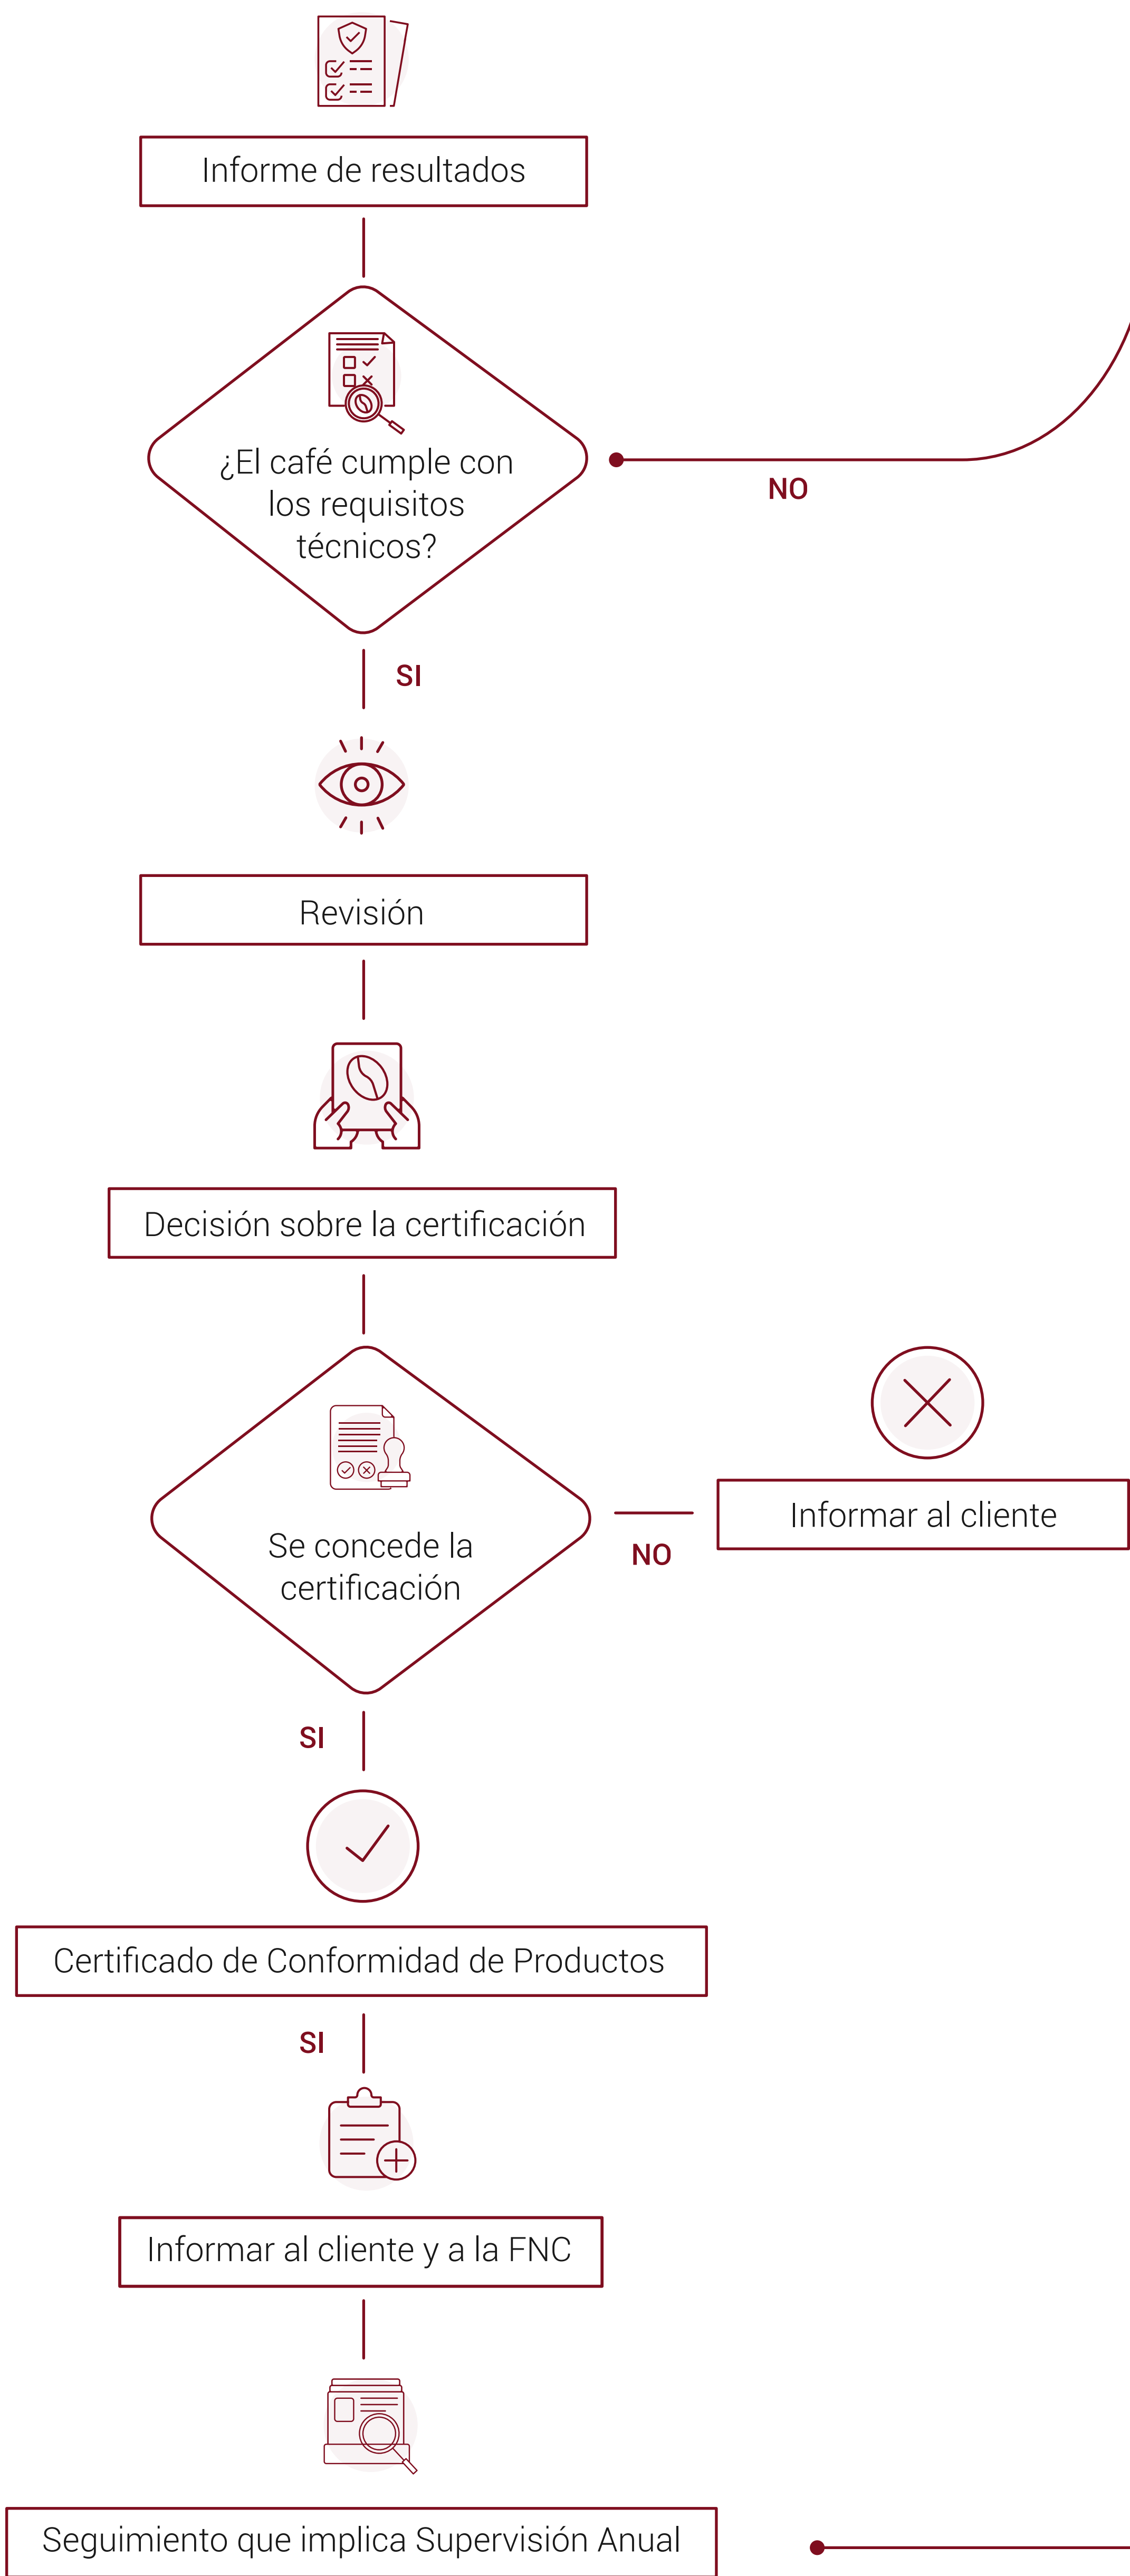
Informe de resultados

¿El café cumple con los requisitos técnicos?

NO

SI

Revisión

Decisión sobre la certificación

Se concede la certificación

NO

Informar al cliente

SI

Certificado de Conformidad de Productos

SI

Informar al cliente y a la FNC

Seguimiento que implica Supervisión Anual